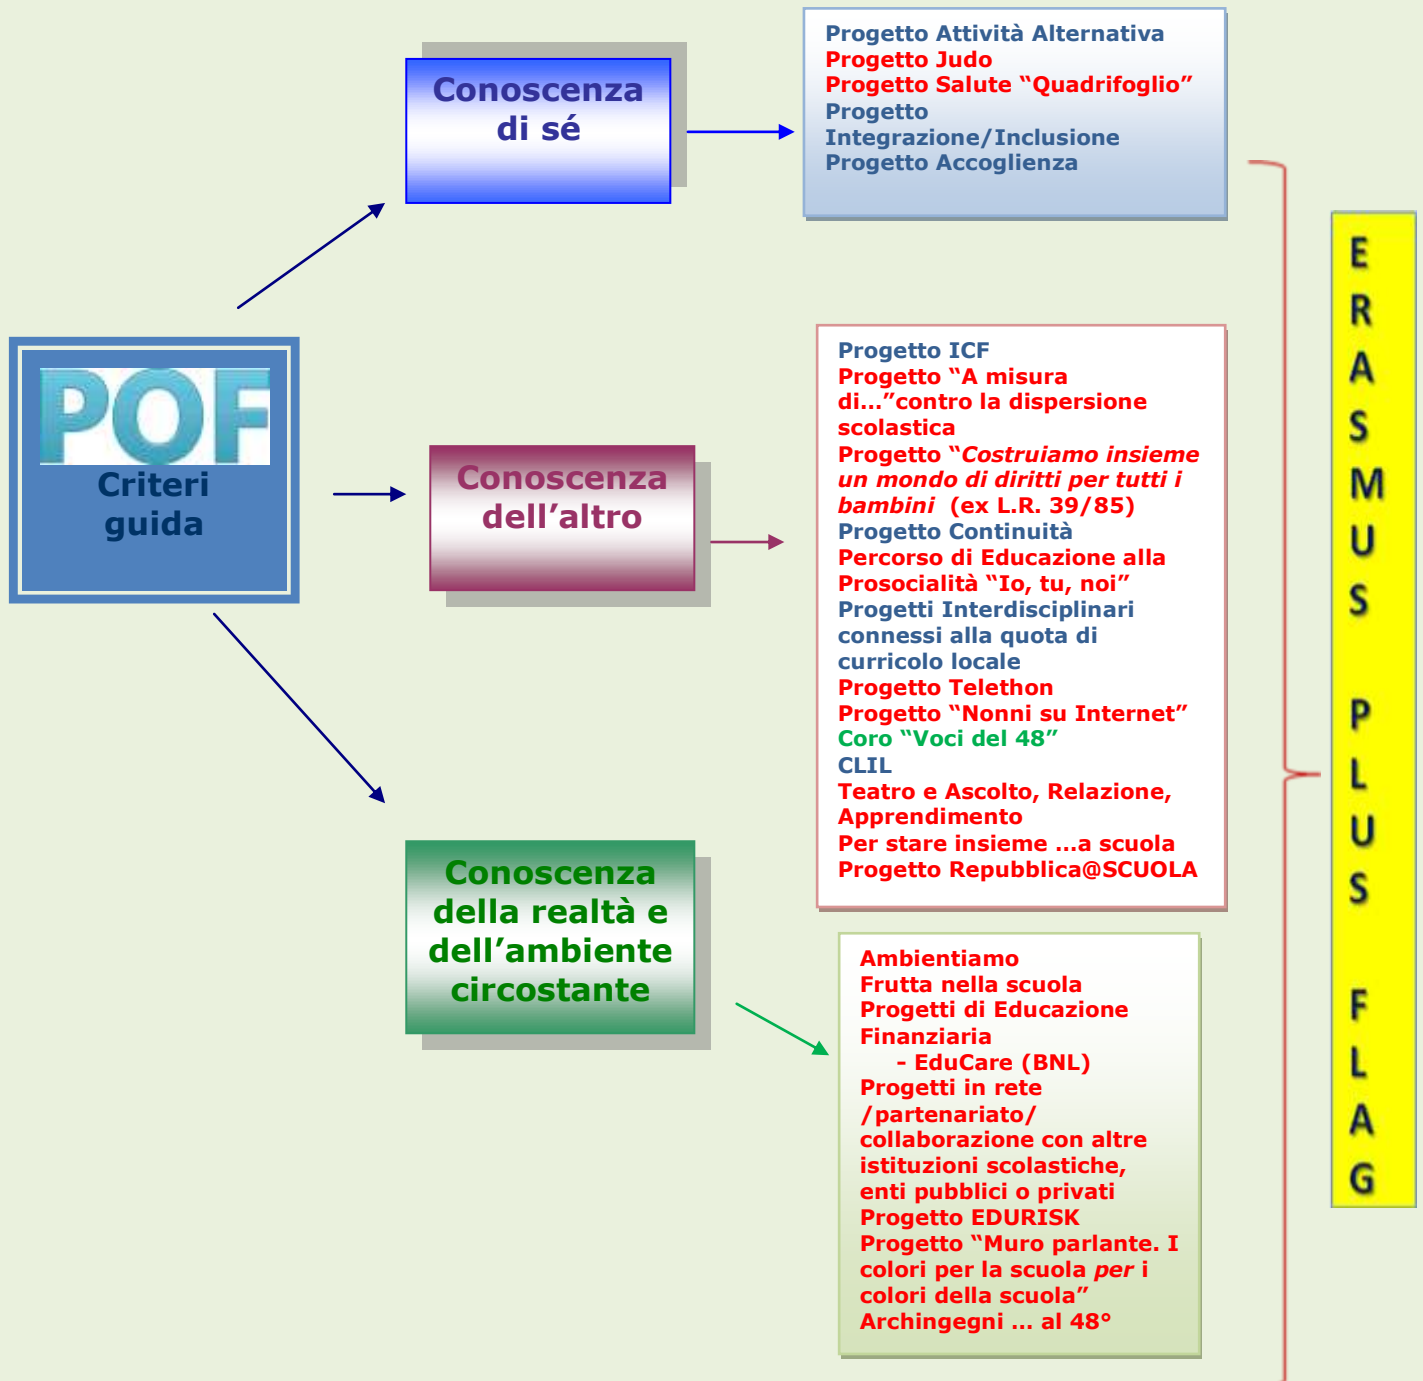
POF
Criteri guida

Conoscenza di sé

Progetto Attività Alternativa
Progetto Judo
Progetto Salute "Quadrifoglio"
Progetto Integrazione/Inclusione
Progetto Accoglienza

Conoscenza dell'altro

Progetto ICF
Progetto "A misura di..."contro la dispersione scolastica
Progetto "*Costruiamo insieme un mondo di diritti per tutti i bambini* (ex L.R. 39/85)
Progetto Continuità
Percorso di Educazione alla Prosocialità "Io, tu, noi"
Progetti Interdisciplinari connessi alla quota di curricolo locale
Progetto Telethon
Progetto "Nonni su Internet"
Coro "Voci del 48"
CLIL
Teatro e Ascolto, Relazione, Apprendimento
Per stare insieme ...a scuola
Progetto Repubblica@SCUOLA

Conoscenza della realtà e dell'ambiente circostante

Ambientiamo
Frutta nella scuola
Progetti di Educazione Finanziaria
- EduCare (BNL)
Progetti in rete /partenariato/ collaborazione con altre istituzioni scolastiche, enti pubblici o privati
Progetto EDURISK
Progetto "Muro parlante. I colori per la scuola *per* i colori della scuola"
Archingegni ... al 48°

ERASMUS PLUS FLAG